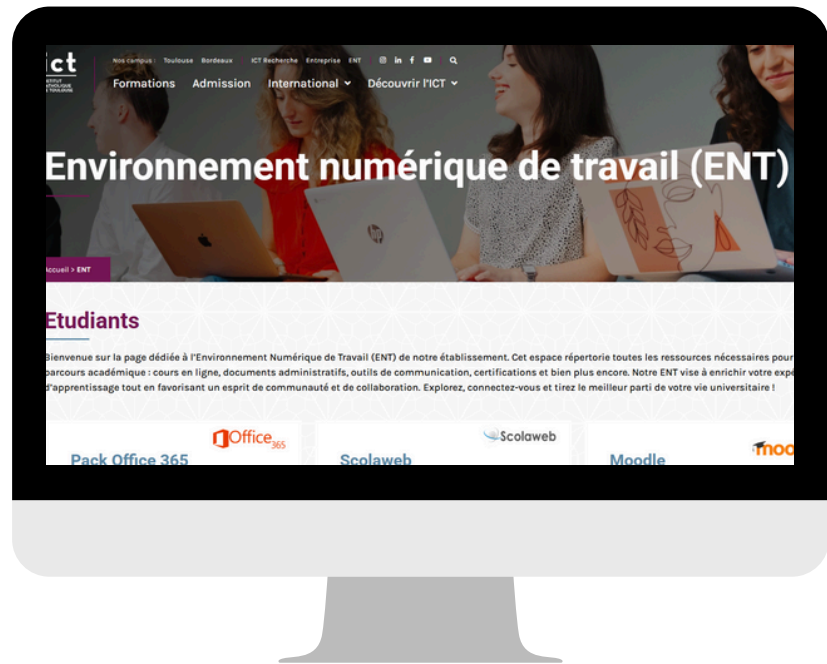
ict
INSTITUT CATHOLIQUE DE TOULOUSE

Nos campus : Toulouse Bordeaux ICT Recherche Entreprise ENT

Formations Admission International Découvrir l'ICT

Environnement numérique de travail (ENT)

Accueil > ENT

Etudiants

Bienvenue sur la page dédiée à l'Environnement Numérique de Travail (ENT) de notre établissement. Cet espace répertorie toutes les ressources nécessaires pour parcours académique : cours en ligne, documents administratifs, outils de communication, certifications et bien plus encore. Notre ENT vise à enrichir votre expé d'apprentissage tout en favorisant un esprit de communauté et de collaboration. Explorez, connectez-vous et tirez le meilleur parti de votre vie universitaire !

Office 365
Pack Office 365

Scolaweb
Scolaweb

moo
Moodle